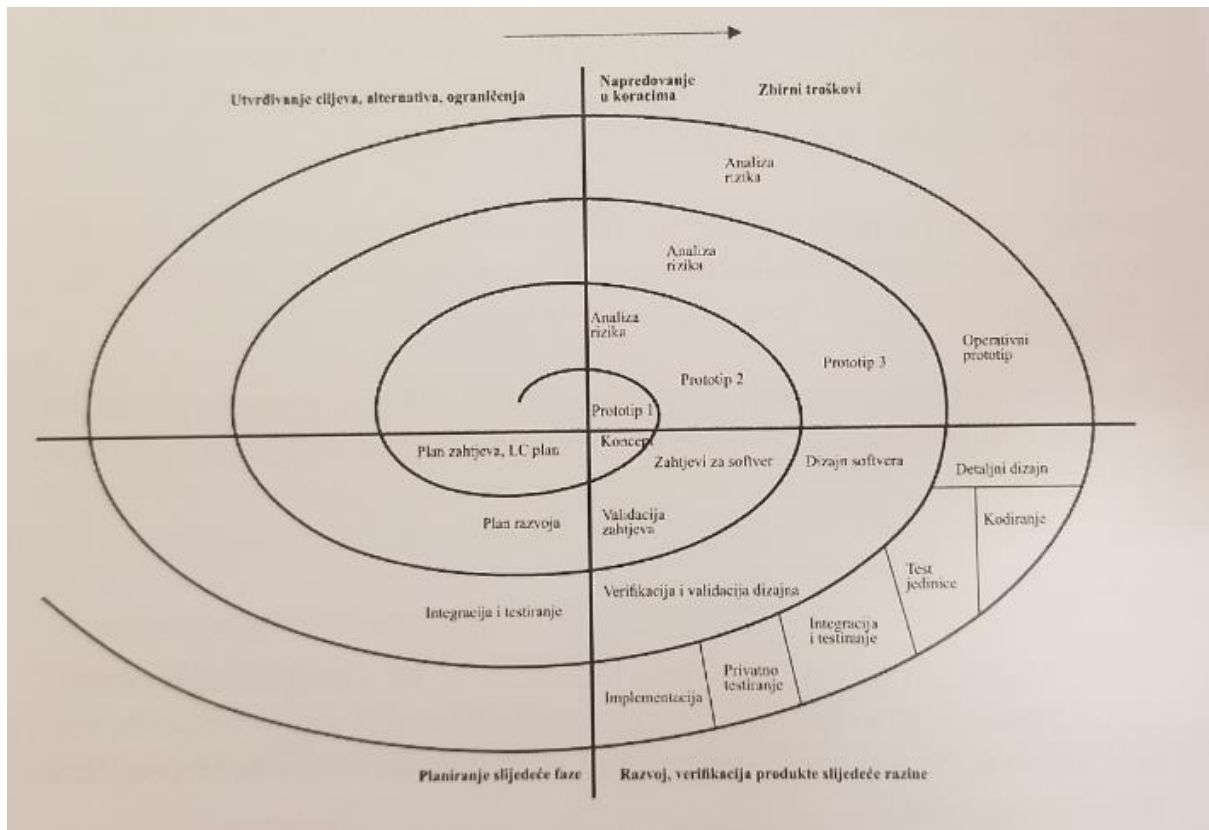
Utvrđivanje ciljeva, alternativa, ograničenja

Napredovanje u koracima

Zbirni troškovi

Analiza rizika

Analiza rizika

Analiza rizika

Operativni prototip

Prototip 3

Prototip 2

Prototip 1

Plan zahtjeva, LC plan

Koncept

Zahtjevi za softver

Dizajn softvera

Detaljni dizajn

Plan razvoja

Validacija zahtjeva

Kodiranje

Test jedinice

Integracija i testiranje

Verifikacija i validacija dizajna

Integracija i testiranje

Privatno testiranje

Implementacija

Planiranje slijedeće faze

Razvoj, verifikacija produkte slijedeće razine